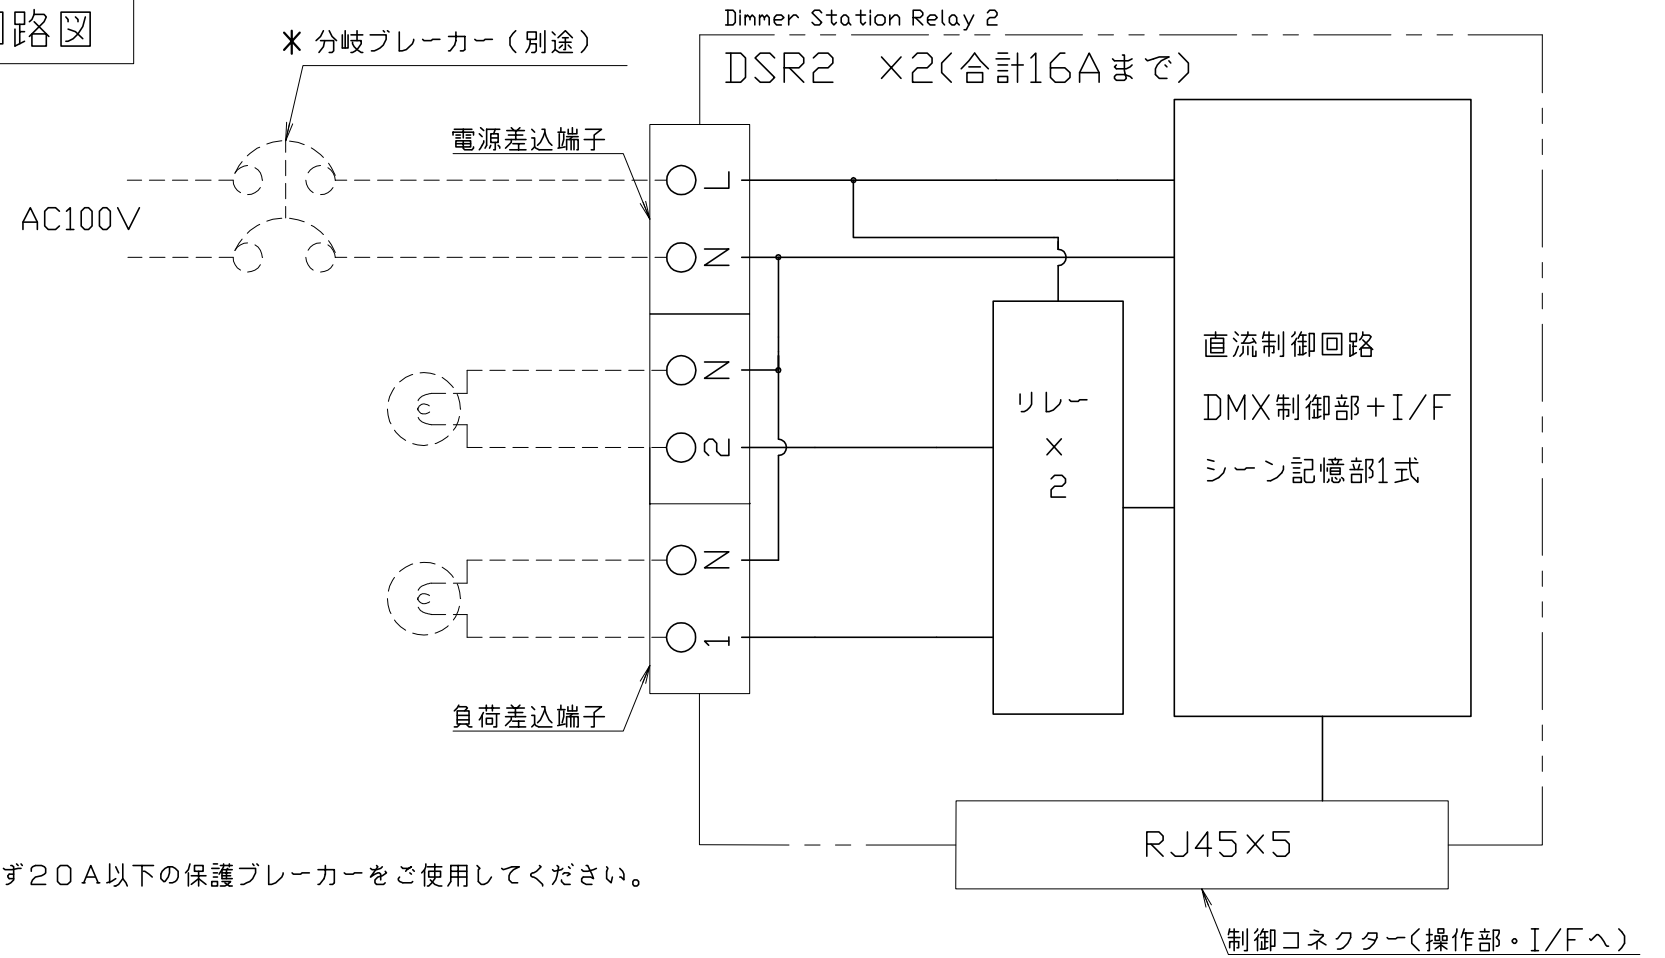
回路図

＊ 分岐ブレーカー（別途）

Dimmer Station Relay 2

DSR2 ×2（合計16Aまで）

電源差込端子

AC100V

L

N

N

2

N

1

負荷差込端子

リレー
×
2

直流制御回路

DMX制御部＋I/F

シーン記憶部1式

RJ45×5

ず20A以下の保護ブレーカーをご使用してください。

制御コネクター（操作部・I/Fへ）